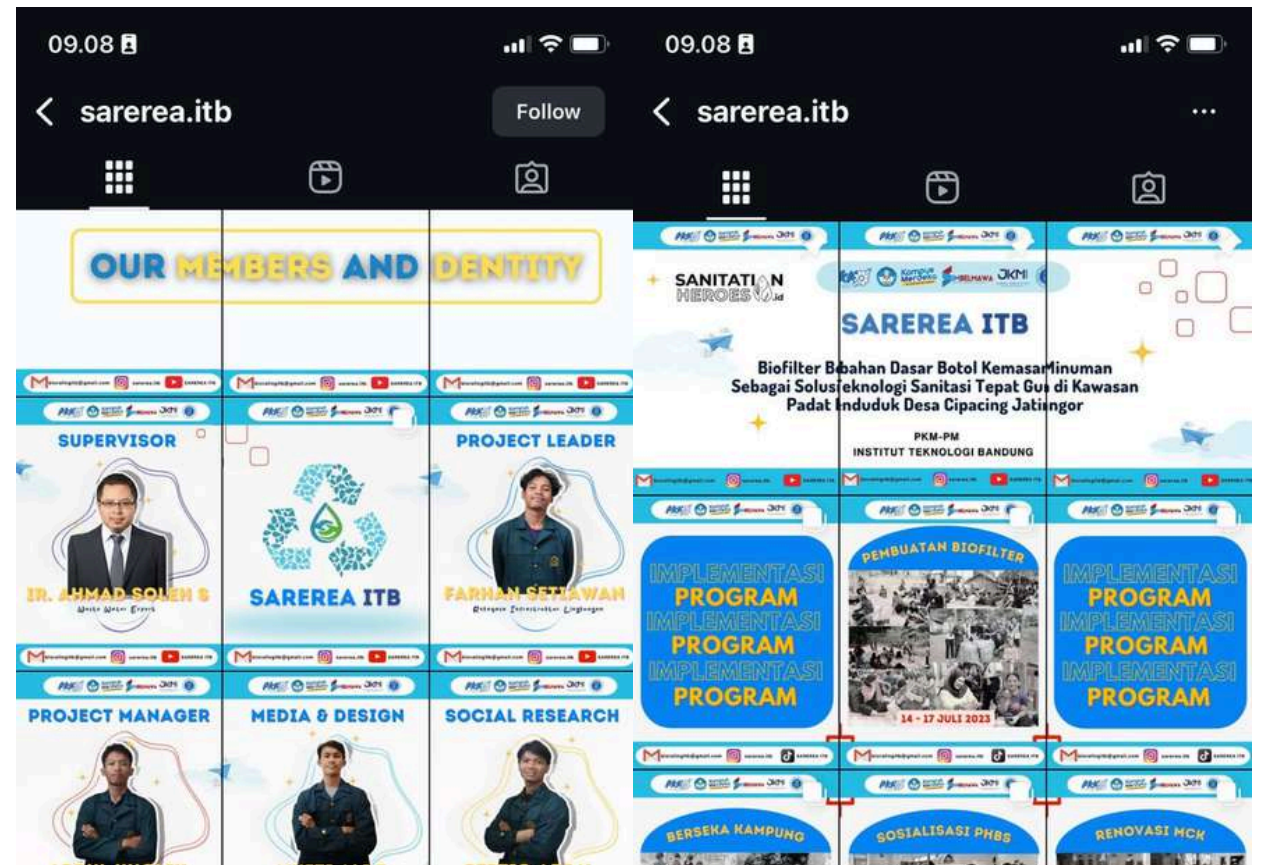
09.08

sarerea.itb

Follow

OUR MEMBERS AND IDENTITY

SUPERVISOR

IR. AHMAD SOLEH S

Waste Water Expert

SAREREA ITB

PROJECT LEADER

FARHAN SETIAWAN

Rekayasa Infrastruktur Lingkungan

PROJECT MANAGER

MEDIA & DESIGN

SOCIAL RESEARCH

09.08

sarerea.itb

···

SANITATION HEROES .id

SAREREA ITB

Biofilter Berbahan Dasar Botol Kemasan Minuman Sebagai Solusi Teknologi Sanitasi Tepat Guna di Kawasan Padat Penduduk Desa Cipacing Jatinangor

PKM-PM

INSTITUT TEKNOLOGI BANDUNG

IMPLEMENTASI PROGRAM IMPLEMENTASI PROGRAM IMPLEMENTASI PROGRAM

PEMBUATAN BIOFILTER

14 - 17 JULI 2023

IMPLEMENTASI PROGRAM IMPLEMENTASI PROGRAM IMPLEMENTASI PROGRAM

BERSEKA KAMPUNG

SOSIALISASI PHBS

RENOVASI MCK